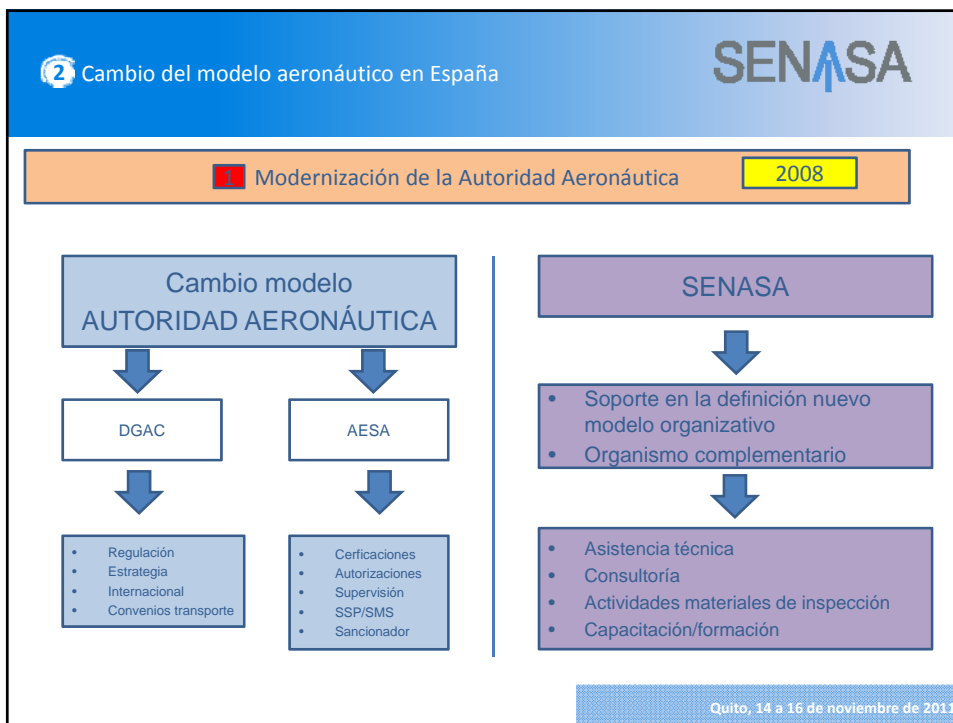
2 Cambio del modelo aeronáutico en España

SENASA

1 Modernización de la Autoridad Aeronáutica

2008

Cambio modelo AUTORIDAD AERONÁUTICA

DGAC

AESA

- Regulación
- Estrategia
- Internacional
- Convenios transporte

- Cerficaciones
- Autorizaciones
- Supervisión
- SSP/SMS
- Sancionador

SENASA

- Soporte en la definición nuevo modelo organizativo
- Organismo complementario

- Asistencia técnica
- Consultoría
- Actividades materiales de inspección
- Capacitación/formación

Quito, 14 a 16 de noviembre de 2011